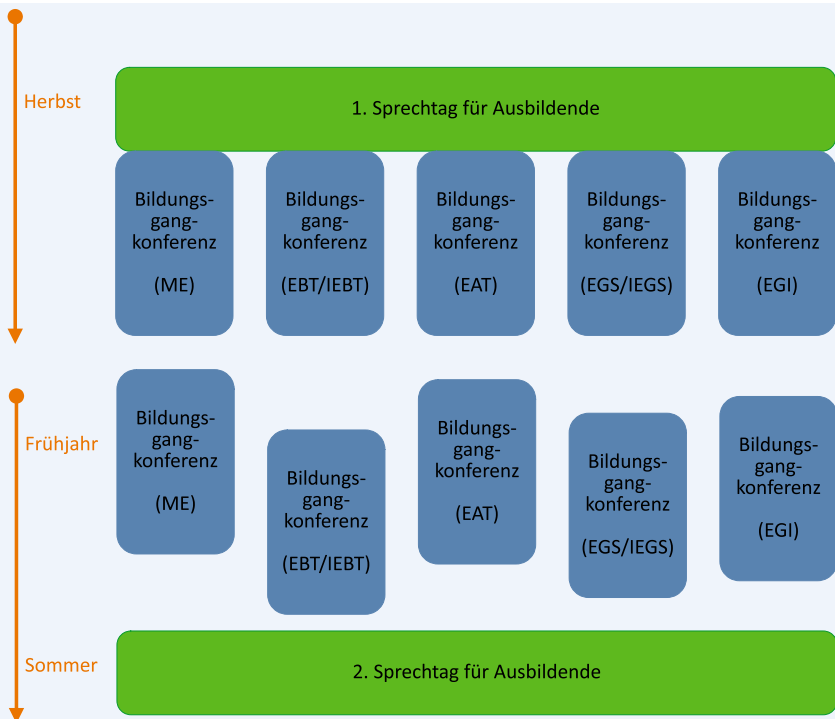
Herbst

1. Sprechtag für Ausbildende

Bildungs-gang-konferenz

(ME)

Bildungs-gang-konferenz

(EBT/IEBT)

Bildungs-gang-konferenz

(EAT)

Bildungs-gang-konferenz

(EGS/IEGS)

Bildungs-gang-konferenz

(EGI)

Frühjahr

Bildungs-gang-konferenz

(ME)

Bildungs-gang-konferenz

(EBT/IEBT)

Bildungs-gang-konferenz

(EAT)

Bildungs-gang-konferenz

(EGS/IEGS)

Bildungs-gang-konferenz

(EGI)

Sommer

2. Sprechtag für Ausbildende